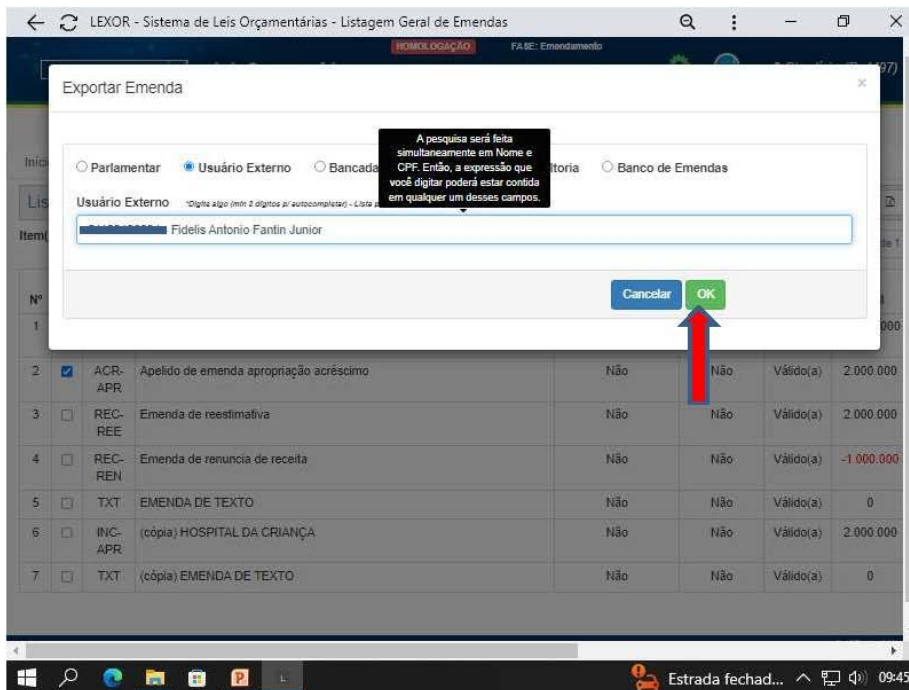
LEXOR - Sistema de Leis Orçamentárias - Listagem Geral de Emendas

HOMOLOGAÇÃO FASE: Emendamento

Exportar Emenda

A pesquisa será feita simultaneamente em Nome e CPF. Então, a expressão que você digitar poderá estar contida em qualquer um desses campos.

Parlamentar Usuário Externo Bancada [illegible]toria Banco de Emendas

Usuário Externo *Digite algo (mín 2 dígitos p/ autocompletar) - Lista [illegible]

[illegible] Fidelis Antonio Fantin Junior

Cancelar OK

| Nº | | | | | | | |
|---|---|---|---|---|---|---|---|
| 1 | | | | | | | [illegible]000 |
| 2 | ☑ | ACR-APR | Apelido de emenda apropriação acréscimo | Não | Não | Válido(a) | 2.000.000 |
| 3 | ☐ | REC-REE | Emenda de reestimativa | Não | Não | Válido(a) | 2.000.000 |
| 4 | ☐ | REC-REN | Emenda de renuncia de receita | Não | Não | Válido(a) | -1.000.000 |
| 5 | ☐ | TXT | EMENDA DE TEXTO | Não | Não | Válido(a) | 0 |
| 6 | ☐ | INC-APR | (cópia) HOSPITAL DA CRIANÇA | Não | Não | Válido(a) | 2.000.000 |
| 7 | ☐ | TXT | (cópia) EMENDA DE TEXTO | Não | Não | Válido(a) | 0 |

Estrada fechad... 09:45